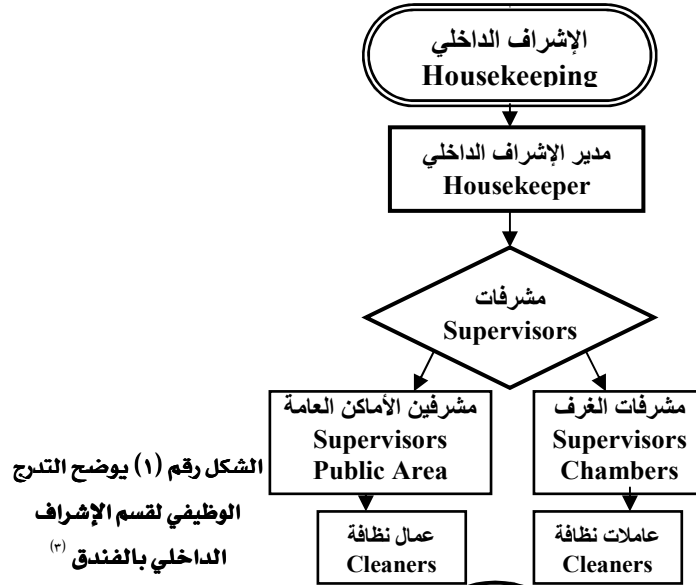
الإشراف الداخلي
Housekeeping

مدير الإشراف الداخلي
Housekeeper

مشرفات
Supervisors

مشرفات الغرف
Supervisors
Chambers

مشرفين الأماكن العامة
Supervisors
Public Area

عاملات نظافة
Cleaners

عمال نظافة
Cleaners

الشكل رقم (١) يوضح التدرج الوظيفي لقسم الإشراف الداخلي بالفندق $^{(٣)}$